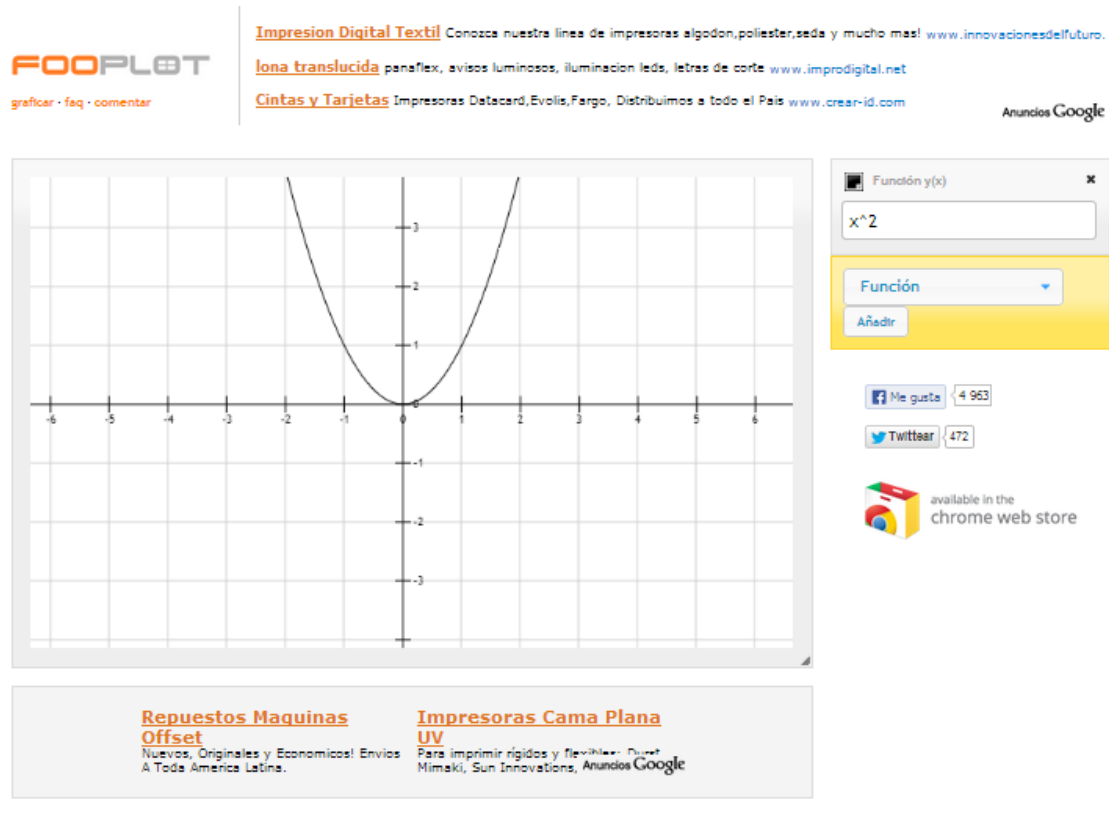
FOOPLOT

graficar · faq · comentar

Impresion Digital Textil Conozca nuestra linea de impresoras algodon,poliester,seda y mucho mas! www.innovacionesdelfuturo.

lona translucida panaflex, avisos luminosos, iluminacion leds, letras de corte www.improdigital.net

Cintas y Tarjetas Impresoras Datacard,Evolis,Fargo, Distribuimos a todo el Pais www.crear-id.com

Anuncios Google

3
2
1
-6 -5 -4 -3 -2 -1 0 1 2 3 4 5 6
-1
-2
-3

Función y(x)

x^2

Función

Añadir

Me gusta 4 963

Twittear 472

available in the chrome web store

Repuestos Maquinas Offset
Nuevos, Originales y Economicos! Envios A Toda America Latina.

Impresoras Cama Plana UV
Para imprimir rígidos y flexibles: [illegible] Mimaki, Sun Innovations, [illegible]

Anuncios Google